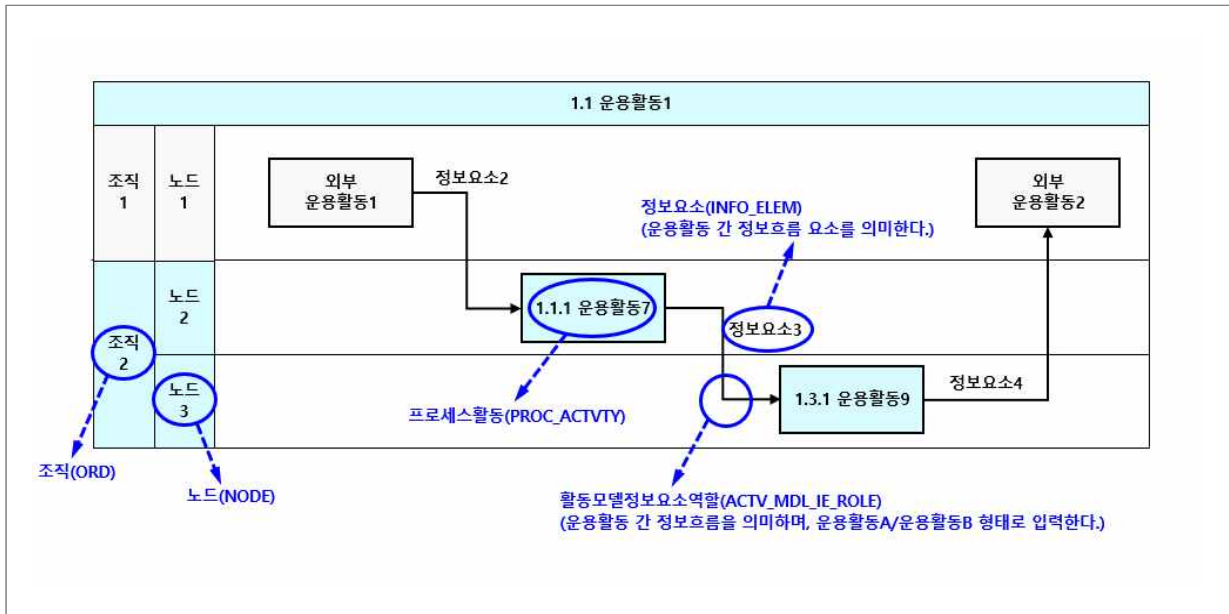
1.1 운용활동1

조직 1

노드 1

외부 운용활동1

정보요소2

정보요소(INFO_ELEM)
(운용활동 간 정보흐름 요소를 의미한다.)

외부 운용활동2

노드 2

1.1.1 운용활동7

정보요소3

조직 2

노드 3

1.3.1 운용활동9

정보요소4

프로세스활동(PROC_ACTVTY)

조직(ORD)

노드(NODE)

활동모델정보요소역할(ACTV_MDL_IE_ROLE)
(운용활동 간 정보흐름을 의미하며, 운용활동A/운용활동B 형태로 입력한다.)